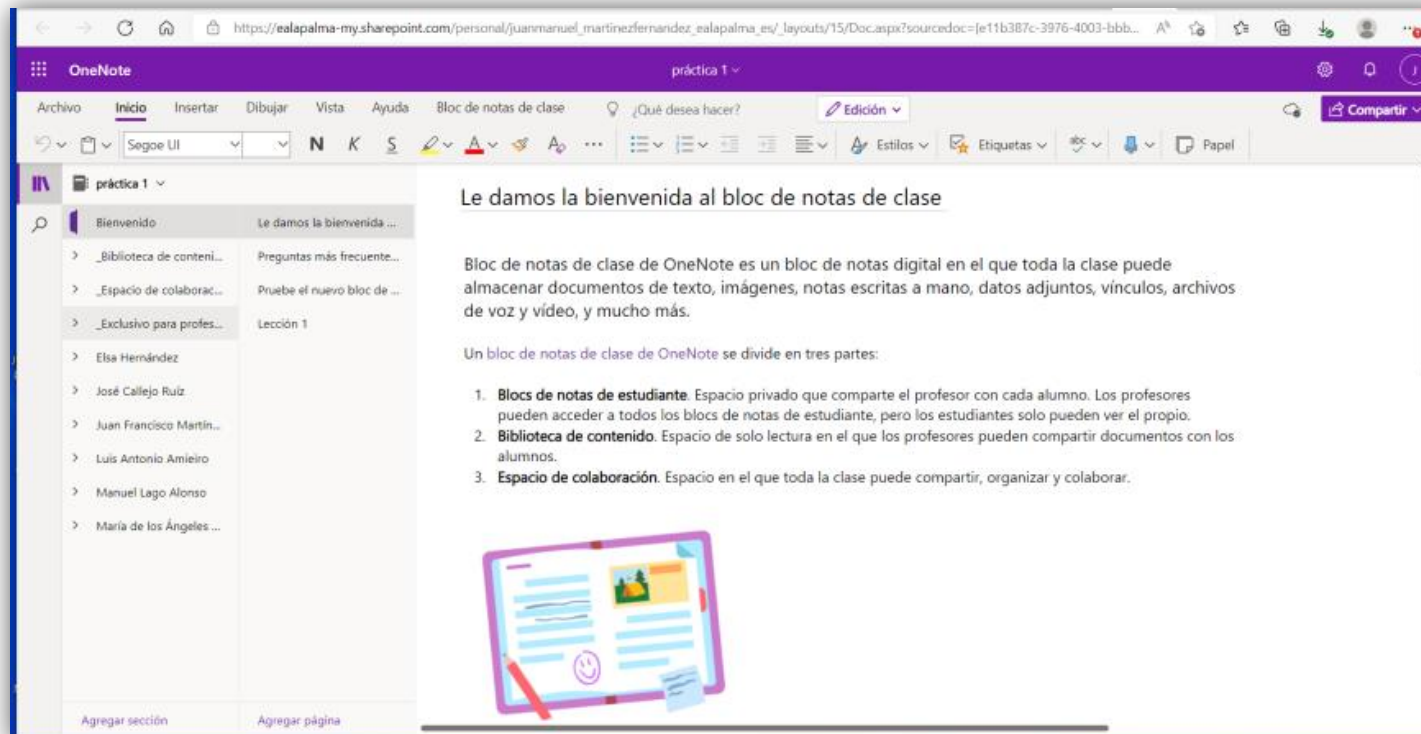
https://ealapalma-my.sharepoint.com/personal/juanmanuel_martinezfernandez_ealapalma_es/_layouts/15/Doc.aspx?sourcedoc={e11b387c-3976-4003-bbb...

OneNote práctica 1

Archivo Inicio Insertar Dibujar Vista Ayuda Bloc de notas de clase ¿Qué desea hacer? Edición Compartir

Segoe UI N K S Estilos Etiquetas Papel

práctica 1

Bienvenido
_Biblioteca de conteni...
_Espacio de colaborac...
_Exclusivo para profes...
Elsa Hernández
José Callejo Ruiz
Juan Francisco Martín...
Luis Antonio Amieiro
Manuel Lago Alonso
María de los Ángeles ...

Le damos la bienvenida ...
Preguntas más frecuente...
Pruebe el nuevo bloc de ...
Lección 1

Agregar sección
Agregar página

Le damos la bienvenida al bloc de notas de clase

Bloc de notas de clase de OneNote es un bloc de notas digital en el que toda la clase puede almacenar documentos de texto, imágenes, notas escritas a mano, datos adjuntos, vínculos, archivos de voz y vídeo, y mucho más.

Un bloc de notas de clase de OneNote se divide en tres partes:

1. **Blocs de notas de estudiante**. Espacio privado que comparte el profesor con cada alumno. Los profesores pueden acceder a todos los blocs de notas de estudiante, pero los estudiantes solo pueden ver el propio.
2. **Biblioteca de contenido**. Espacio de solo lectura en el que los profesores pueden compartir documentos con los alumnos.
3. **Espacio de colaboración**. Espacio en el que toda la clase puede compartir, organizar y colaborar.